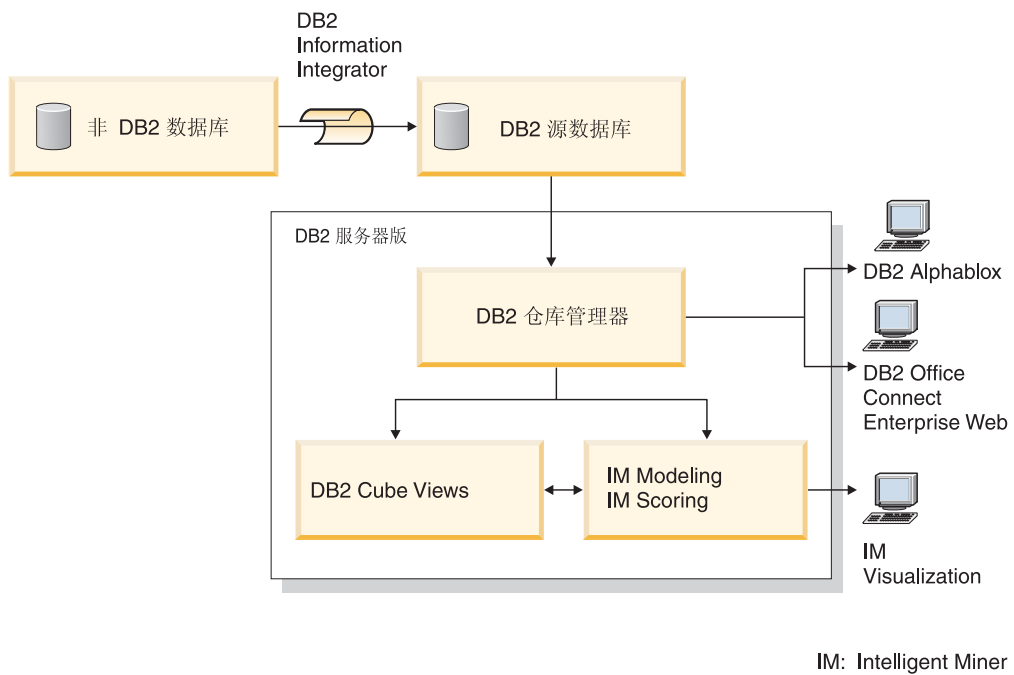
DB2 Information Integrator

非 DB2 数据库

DB2 源数据库

DB2 服务器版

DB2 仓库管理器

DB2 Alphablox

DB2 Office Connect Enterprise Web

DB2 Cube Views

IM Modeling
IM Scoring

IM Visualization

IM: Intelligent Miner